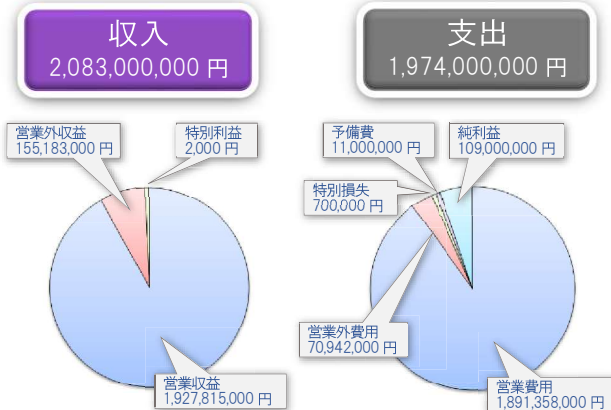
収入
2,083,000,000 円

営業外収益
155,183,000 円

特別利益
2,000 円

営業収益
1,927,815,000 円

支出
1,974,000,000 円

予備費
11,000,000 円

純利益
109,000,000 円

特別損失
700,000 円

営業外費用
70,942,000 円

営業費用
1,891,358,000 円